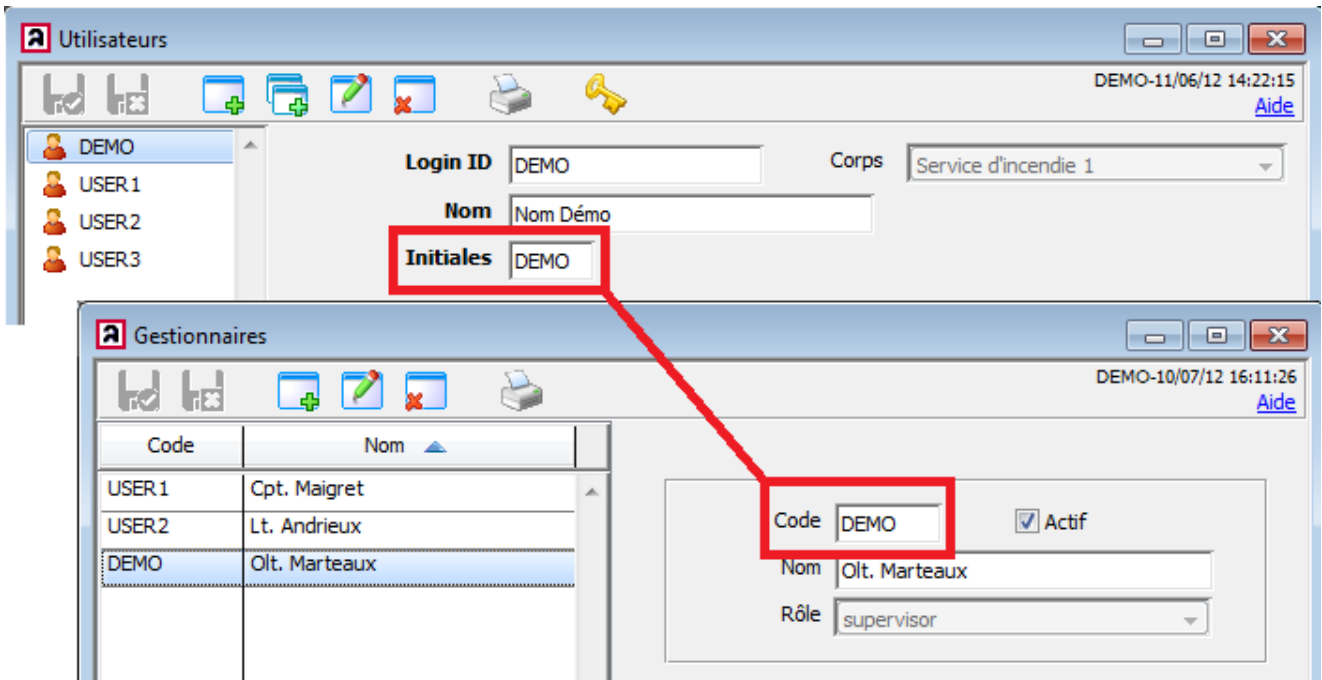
Utilisateurs

DEMO-11/06/12 14:22:15
Aide

DEMO
USER1
USER2
USER3

Login ID DEMO
Corps Service d'incendie 1
Nom Nom Démo
Initiales DEMO

Gestionnaires

DEMO-10/07/12 16:11:26
Aide

| Code | Nom |
|---|---|
| USER1 | Cpt. Maigret |
| USER2 | Lt. Andrieux |
| DEMO | Olt. Marteaux |

Code DEMO
Actif
Nom Olt. Marteaux
Rôle supervisor